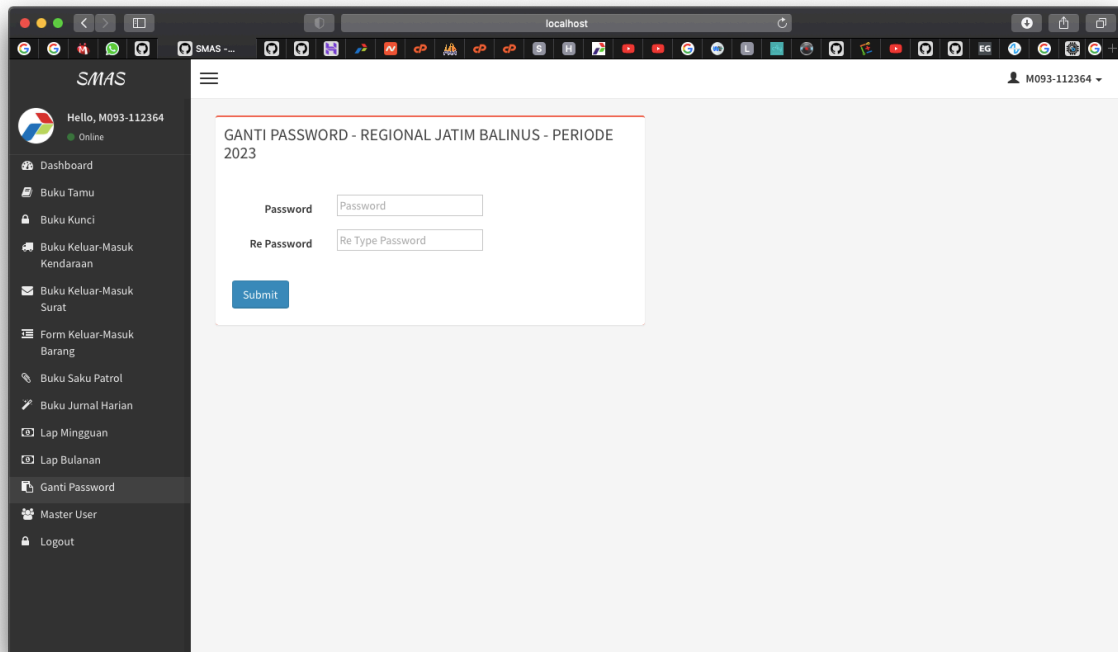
localhost

SMAS -...

EG

SMAS

M093-112364

Hello, M093-112364
Online

Dashboard
Buku Tamu
Buku Kunci
Buku Keluar-Masuk Kendaraan
Buku Keluar-Masuk Surat
Form Keluar-Masuk Barang
Buku Saku Patrol
Buku Jurnal Harian
Lap Mingguan
Lap Bulanan
Ganti Password
Master User
Logout

GANTI PASSWORD - REGIONAL JATIM BALINUS - PERIODE 2023

Password
Password

Re Password
Re Type Password

Submit